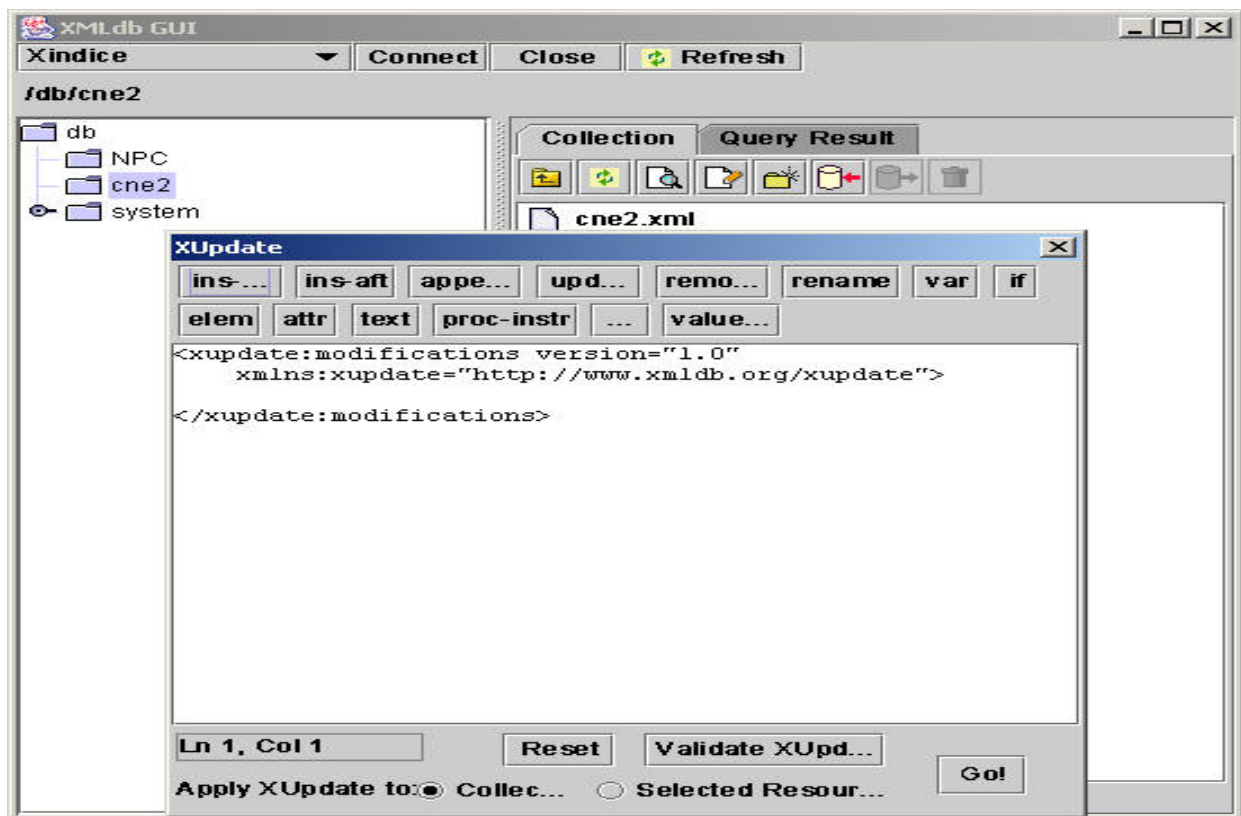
XMLdb GUI

Xindice

Connect

Close

Refresh

/db/cne2

db

NPC

cne2

system

Collection

Query Result

cne2.xml

XUpdate

ins-...

ins-aft

appe...

upd...

remo...

rename

var

if

elem

attr

text

proc-instr

...

value...

<xupdate:modifications version="1.0"
xmlns:xupdate="http://www.xmldb.org/xupdate">

</xupdate:modifications>

Ln 1, Col 1

Reset

Validate XUpd...

Go!

Apply XUpdate to: Collec... Selected Resour...